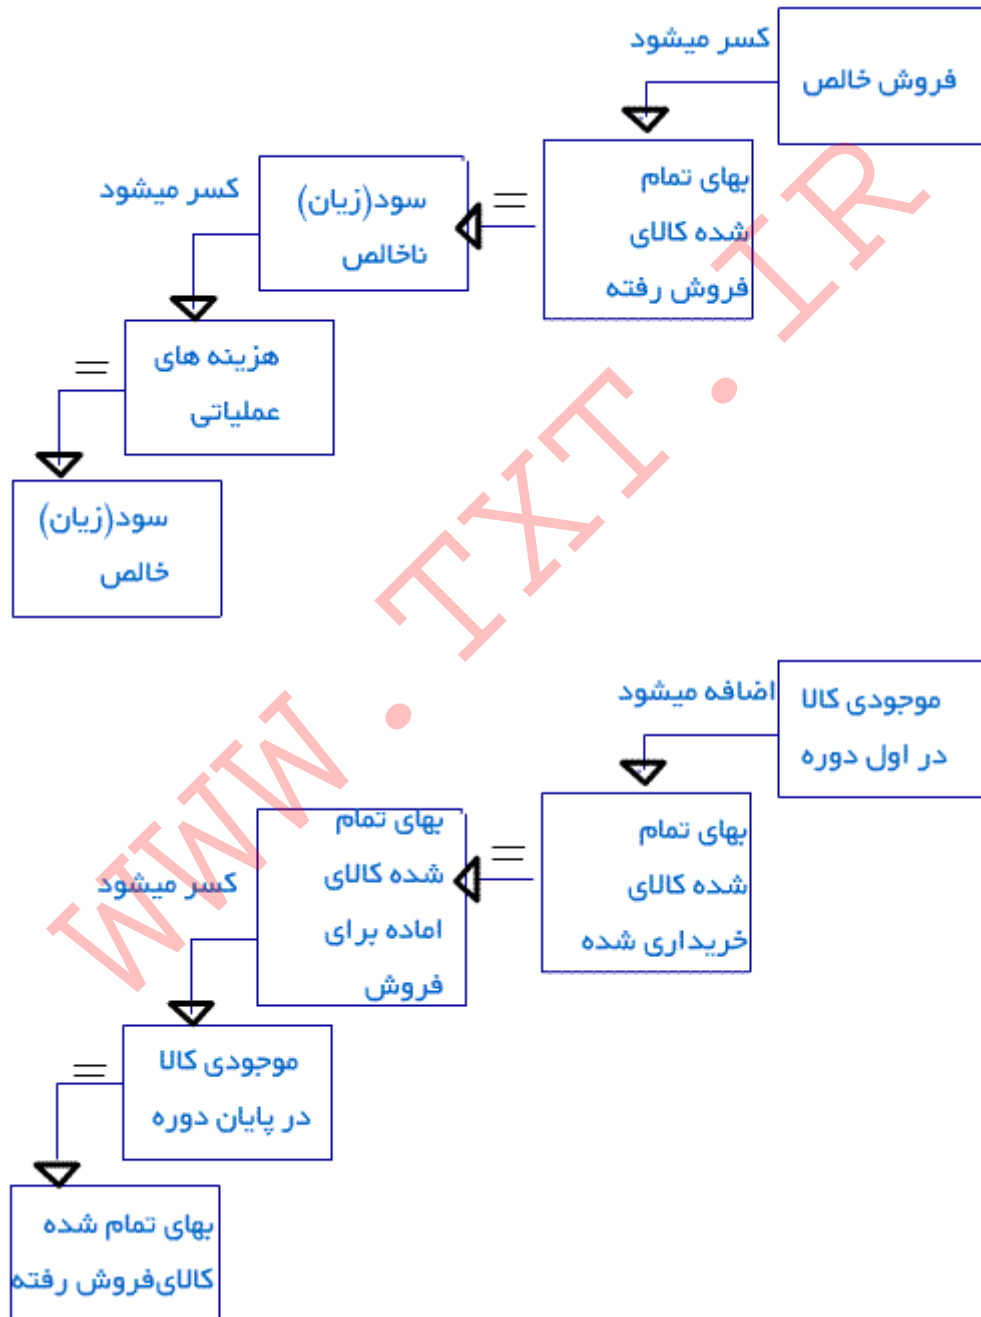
فروش خالص

کسر میشود

بهای تمام شده کالای فروش رفته

=

سود(زیان) ناخالص

کسر میشود

هزینه های عملیاتی

=

سود(زیان) خالص

WWW . TXT . IR

موجودی کالا در اول دوره

اضافه میشود

بهای تمام شده کالای خریداری شده

=

بهای تمام شده کالای اماده برای فروش

کسر میشود

موجودی کالا در پایان دوره

=

بهای تمام شده کالای‌فروش رفته